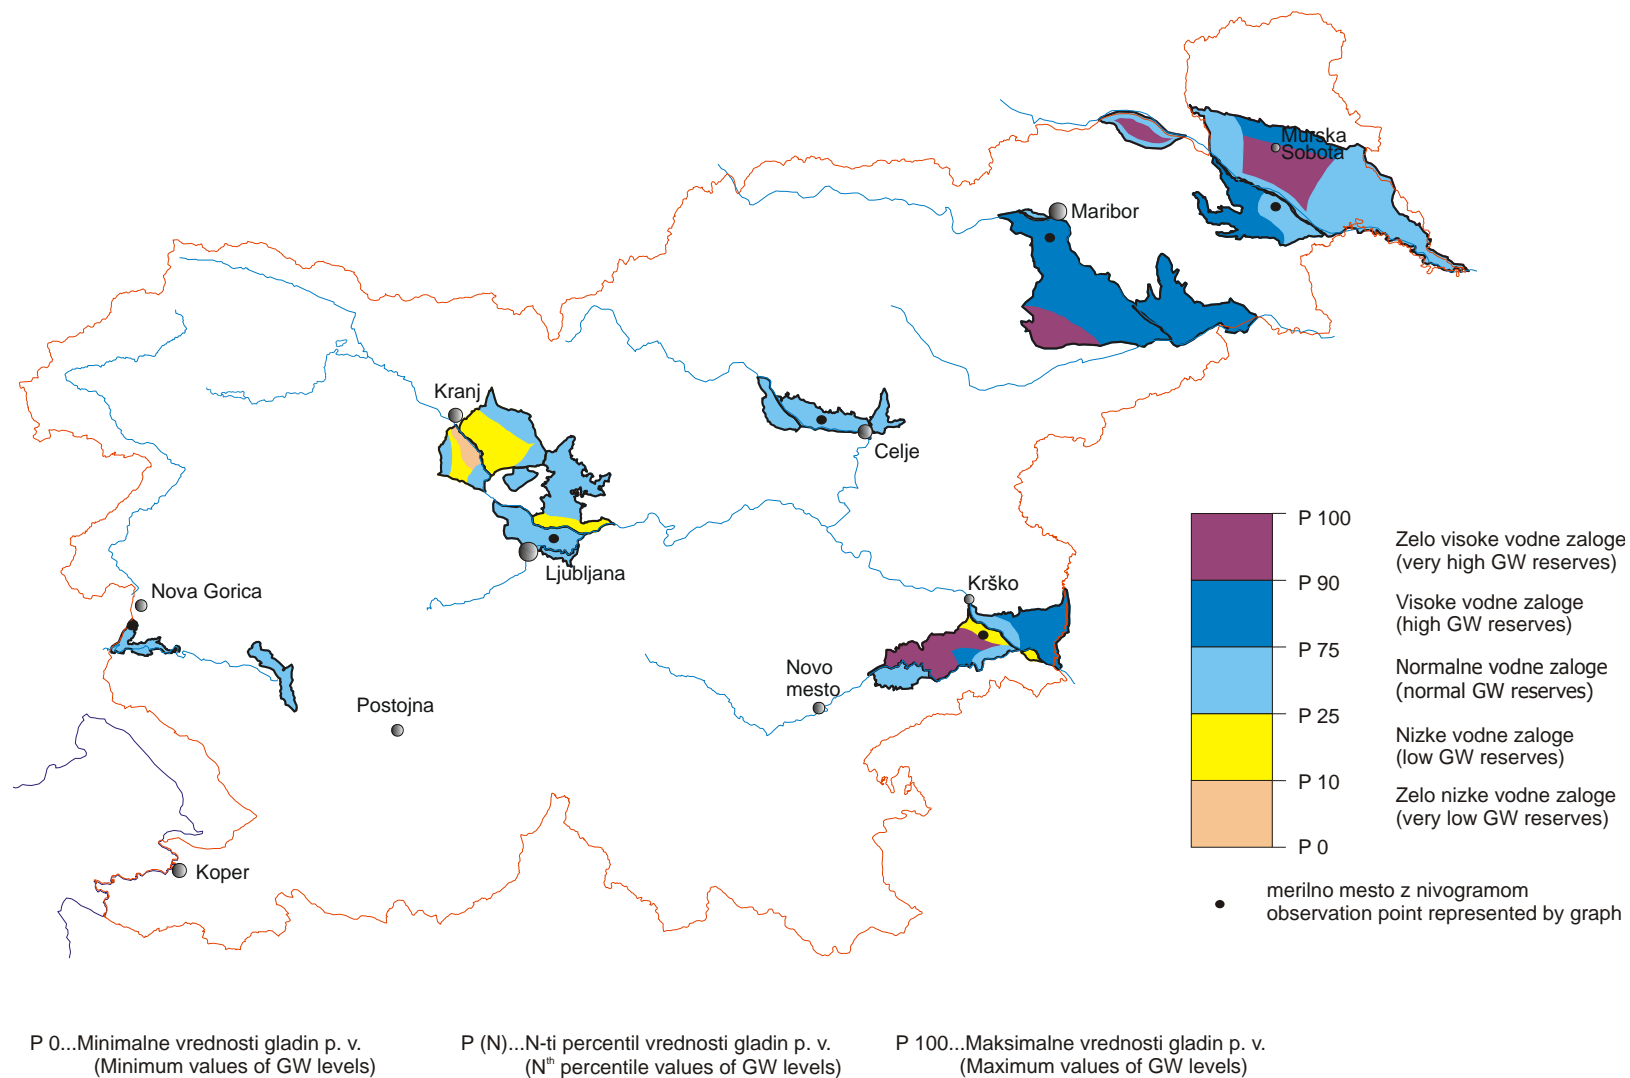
Murska Sobota

Maribor

Kranj

Celje

Ljubljana

Nova Gorica

Krško

Novo mesto

Postojna

Koper

P 100
P 90
P 75
P 25
P 10
P 0

Zelo visoke vodne zaloge (very high GW reserves)

Visoke vodne zaloge (high GW reserves)

Normalne vodne zaloge (normal GW reserves)

Nizke vodne zaloge (low GW reserves)

Zelo nizke vodne zaloge (very low GW reserves)

merilno mesto z nivogramom
observation point represented by graph

P 0...Minimalne vrednosti gladin p. v.
(Minimum values of GW levels)

P (N)...N-ti percentil vrednosti gladin p. v.
(N$^{th}$ percentile values of GW levels)

P 100...Maksimalne vrednosti gladin p. v.
(Maximum values of GW levels)